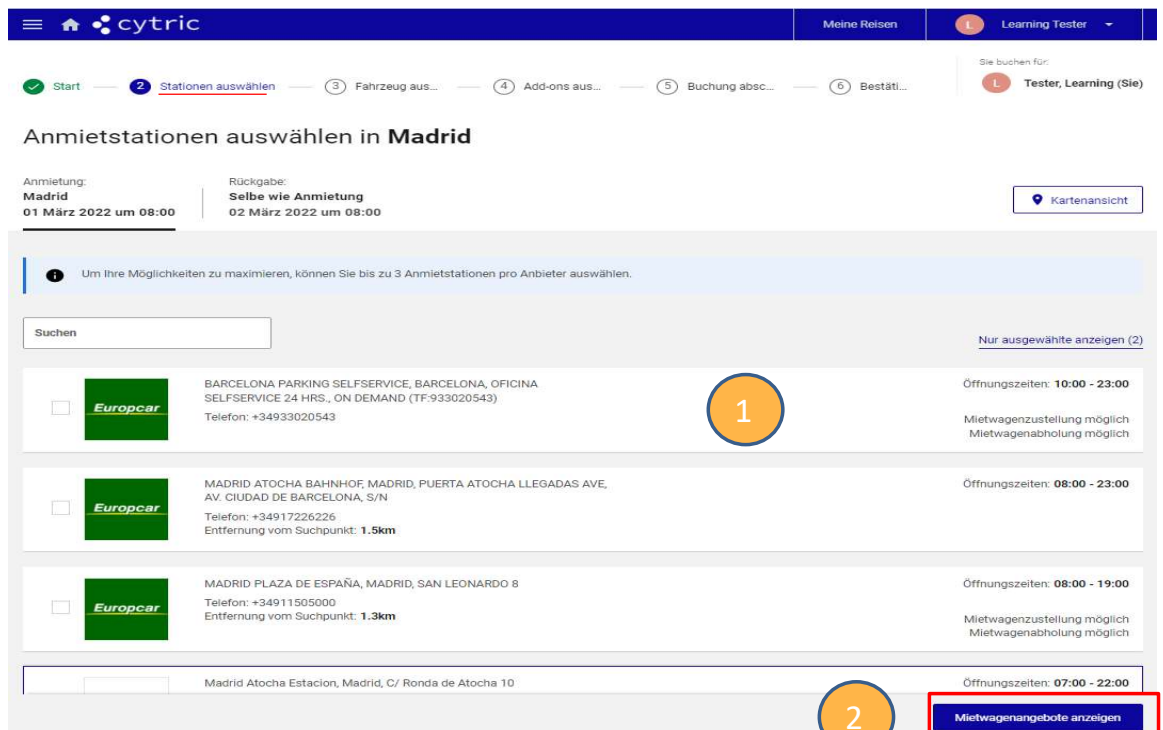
cytric

Meine Reisen

L Learning Tester

Start — 2 Stationen auswählen — 3 Fahrzeug aus... — 4 Add-ons aus... — 5 Buchung absc... — 6 Bestäti...

Sie buchen für:
L Tester, Learning (Sie)

Anmietstationen auswählen in **Madrid**

Anmietung:
Madrid
01 März 2022 um 08:00

Rückgabe:
Selbe wie Anmietung
02 März 2022 um 08:00

Kartenansicht

Um Ihre Möglichkeiten zu maximieren, können Sie bis zu 3 Anmietstationen pro Anbieter auswählen.

Suchen

Nur ausgewählte anzeigen (2)

Europcar
BARCELONA PARKING SELFSERVICE, BARCELONA, OFICINA SELFSERVICE 24 HRS., ON DEMAND (TF:933020543)
Telefon: +34933020543
Öffnungszeiten: **10:00 - 23:00**
Mietwagenzustellung möglich
Mietwagenabholung möglich

1

Europcar
MADRID ATOCHA BAHNHOF, MADRID, PUERTA ATOCHA LLEGADAS AVE, AV. CIUDAD DE BARCELONA, S/N
Telefon: +34917226226
Entfernung vom Suchpunkt: **1.5km**
Öffnungszeiten: **08:00 - 23:00**

Europcar
MADRID PLAZA DE ESPAÑA, MADRID, SAN LEONARDO 8
Telefon: +34911505000
Entfernung vom Suchpunkt: **1.3km**
Öffnungszeiten: **08:00 - 19:00**
Mietwagenzustellung möglich
Mietwagenabholung möglich

Madrid Atocha Estacion, Madrid, C/ Ronda de Atocha 10
Öffnungszeiten: **07:00 - 22:00**

2

Mietwagenangebote anzeigen